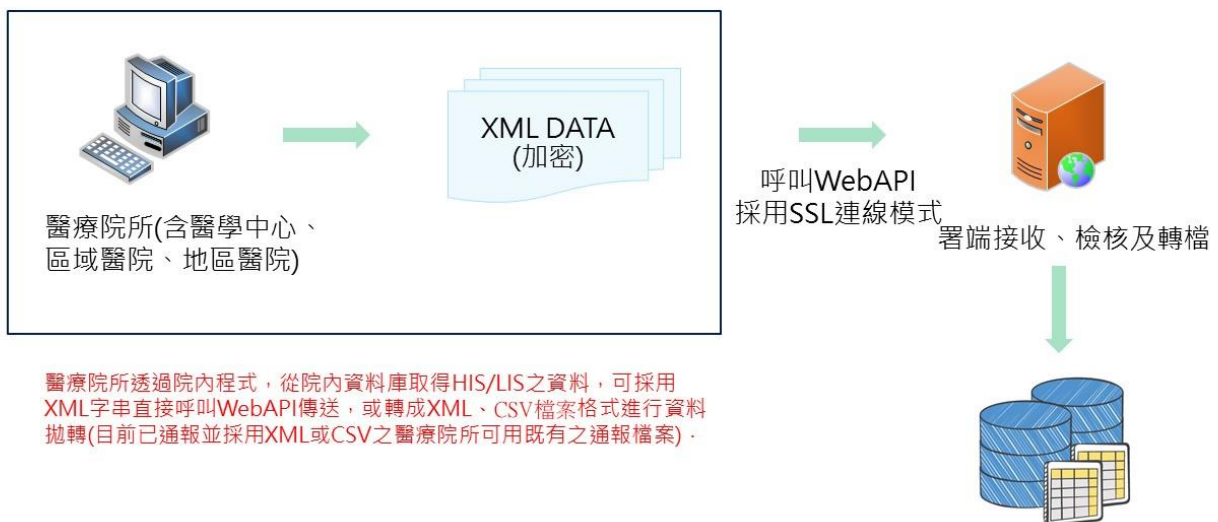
XML DATA
(加密)

醫療院所(含醫學中心、區域醫院、地區醫院)

呼叫WebAPI
採用SSL連線模式

署端接收、檢核及轉檔

醫療院所透過院內程式，從院內資料庫取得HIS/LIS之資料，可採用XML字串直接呼叫WebAPI傳送，或轉成XML、CSV檔案格式進行資料拋轉(目前已通報並採用XML或CSV之醫療院所可用既有之通報檔案)．